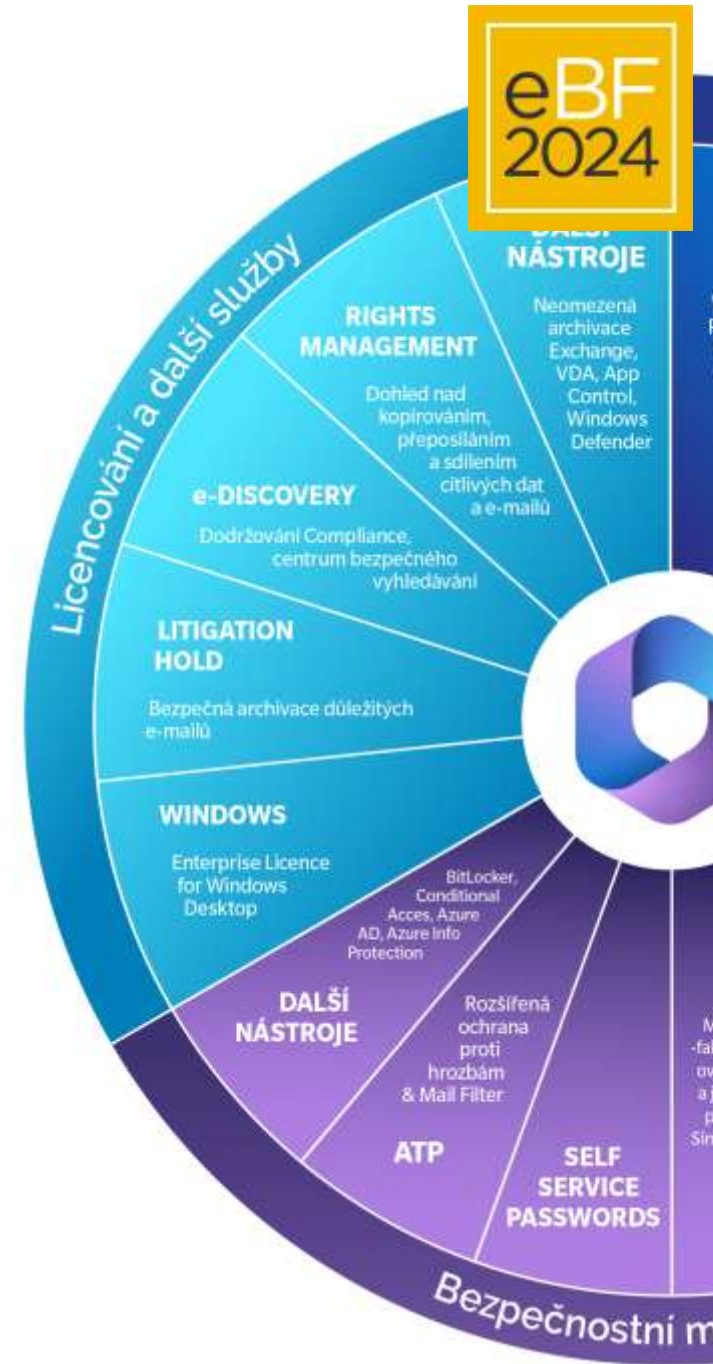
eBF 2024

Licencování a další služby

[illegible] NÁSTROJE

Neomezená archivace Exchange, VDA, App Control, Windows Defender

RIGHTS MANAGEMENT

Dohled nad kopírováním, přeposíláním a sdílením citlivých dat a e-mailů

e-DISCOVERY

Dodržování Compliance, centrum bezpečného vyhledávání

LITIGATION HOLD

Bezpečná archivace důležitých e-mailů

WINDOWS

Enterprise Licence for Windows Desktop

BitLocker, Conditional Acces, Azure AD, Azure Info Protection

DALŠÍ NÁSTROJE

Rozšířená ochrana proti hrozbám & Mail Filter

ATP

SELF SERVICE PASSWORDS

Bezpečnostní m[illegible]